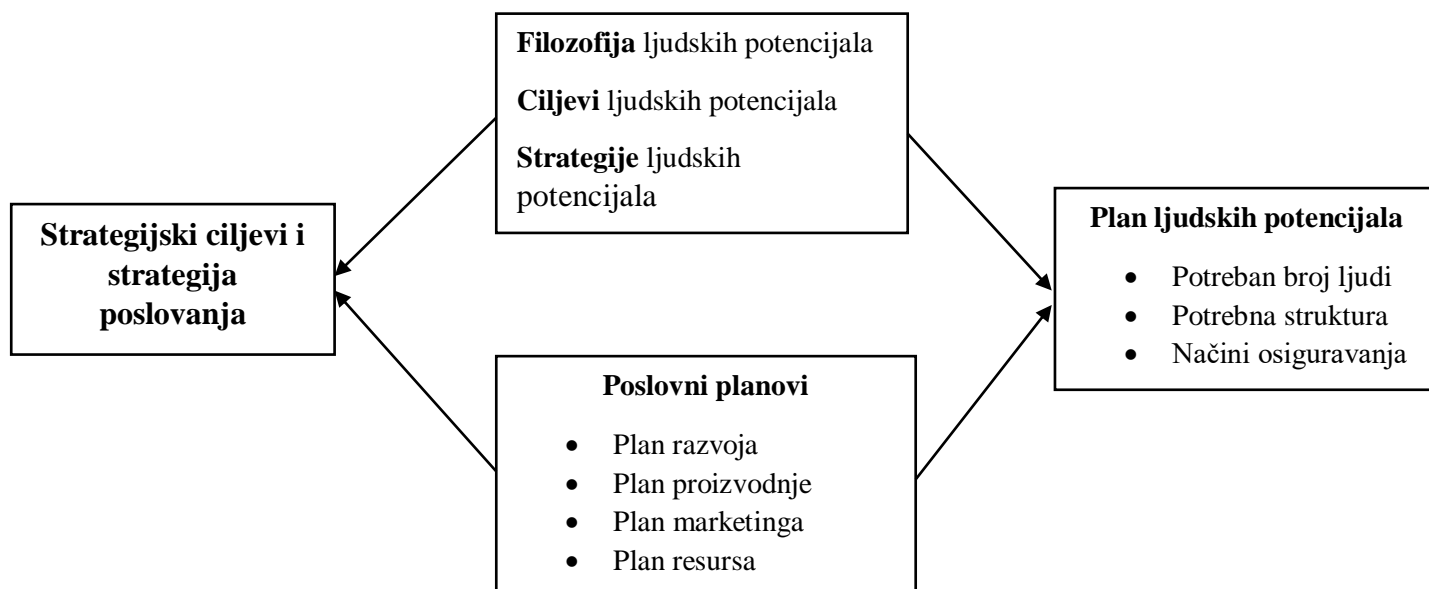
**Filozofija** ljudskih potencijala

**Ciljevi** ljudskih potencijala

**Strategije** ljudskih potencijala

**Strategijski ciljevi i strategija poslovanja**

**Plan ljudskih potencijala**

- Potreban broj ljudi
- Potrebna struktura
- Načini osiguravanja

**Poslovni planovi**

- Plan razvoja
- Plan proizvodnje
- Plan marketinga
- Plan resursa